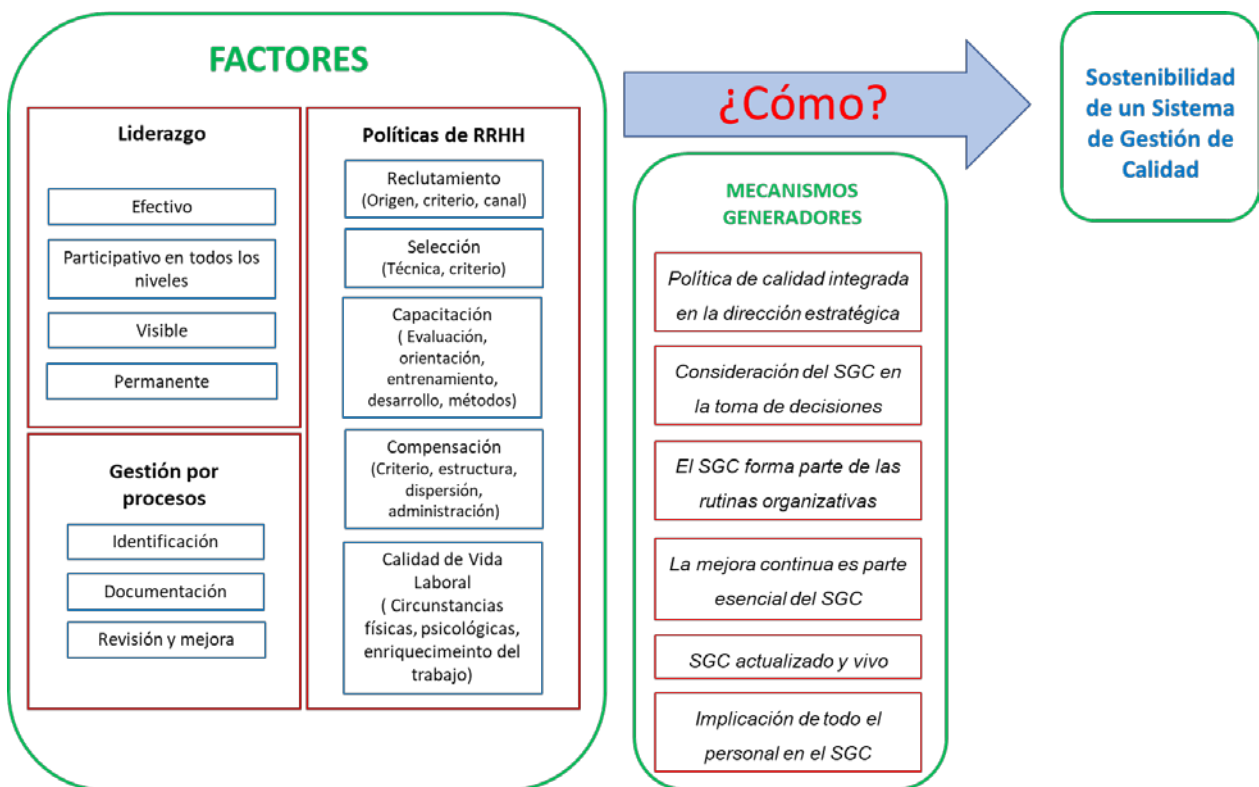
FACTORES

Liderazgo

Efectivo

Participativo en todos los niveles

Visible

Permanente

Gestión por procesos

Identificación

Documentación

Revisión y mejora

Políticas de RRHH

Reclutamiento (Origen, criterio, canal)

Selección (Técnica, criterio)

Capacitación ( Evaluación, orientación, entrenamiento, desarrollo, métodos)

Compensación (Criterio, estructura, dispersión, administración)

Calidad de Vida Laboral ( Circunstancias físicas, psicológicas, enriquecimeinto del trabajo)

¿Cómo?

MECANISMOS GENERADORES

Política de calidad integrada en la dirección estratégica

Consideración del SGC en la toma de decisiones

El SGC forma parte de las rutinas organizativas

La mejora continua es parte esencial del SGC

SGC actualizado y vivo

Implicación de todo el personal en el SGC

Sostenibilidad de un Sistema de Gestión de Calidad